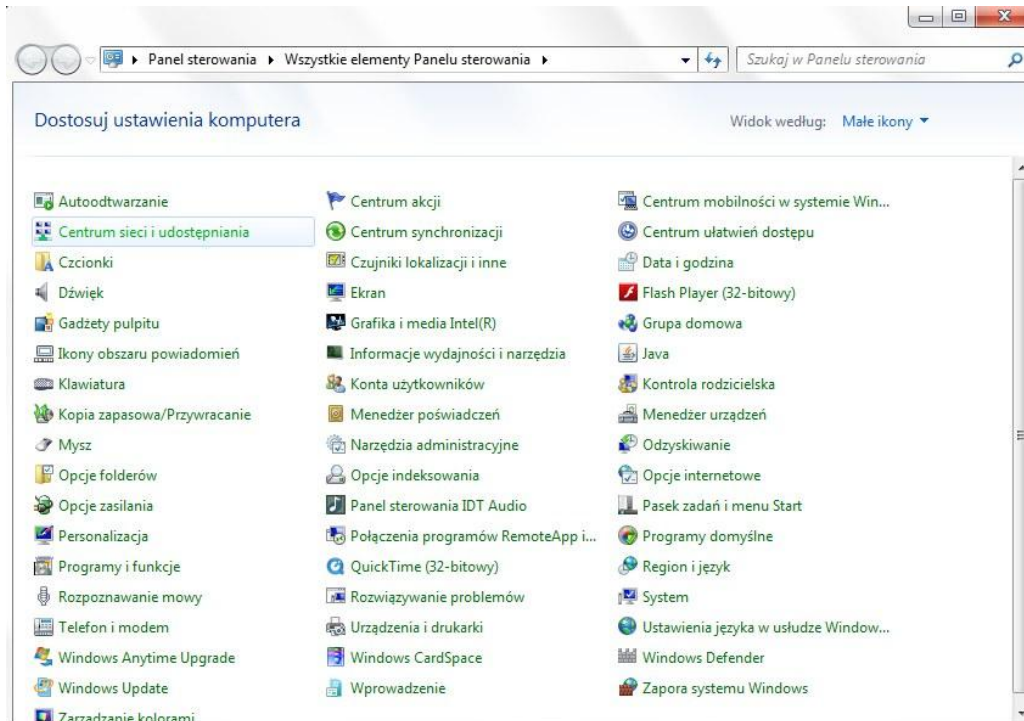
▸ Panel sterowania ▸ Wszystkie elementy Panelu sterowania ▸

Szukaj w Panelu sterowania

Dostosuj ustawienia komputera

Widok według: Małe ikony ▾

Autoodtwarzanie
Centrum sieci i udostępniania
Czcionki
Dźwięk
Gadżety pulpitu
Ikony obszaru powiadomień
Klawiatura
Kopia zapasowa/Przywracanie
Mysz
Opcje folderów
Opcje zasilania
Personalizacja
Programy i funkcje
Rozpoznawanie mowy
Telefon i modem
Windows Anytime Upgrade
Windows Update
Zarządzanie kolorami

Centrum akcji
Centrum synchronizacji
Czujniki lokalizacji i inne
Ekran
Grafika i media Intel(R)
Informacje wydajności i narzędzia
Konta użytkowników
Menedżer poświadczeń
Narzędzia administracyjne
Opcje indeksowania
Panel sterowania IDT Audio
Połączenia programów RemoteApp i...
QuickTime (32-bitowy)
Rozwiązywanie problemów
Urządzenia i drukarki
Windows CardSpace
Wprowadzenie

Centrum mobilności w systemie Win...
Centrum ułatwień dostępu
Data i godzina
Flash Player (32-bitowy)
Grupa domowa
Java
Kontrola rodzicielska
Menedżer urządzeń
Odzyskiwanie
Opcje internetowe
Pasek zadań i menu Start
Programy domyślne
Region i język
System
Ustawienia języka w usłudze Window...
Windows Defender
Zapora systemu Windows